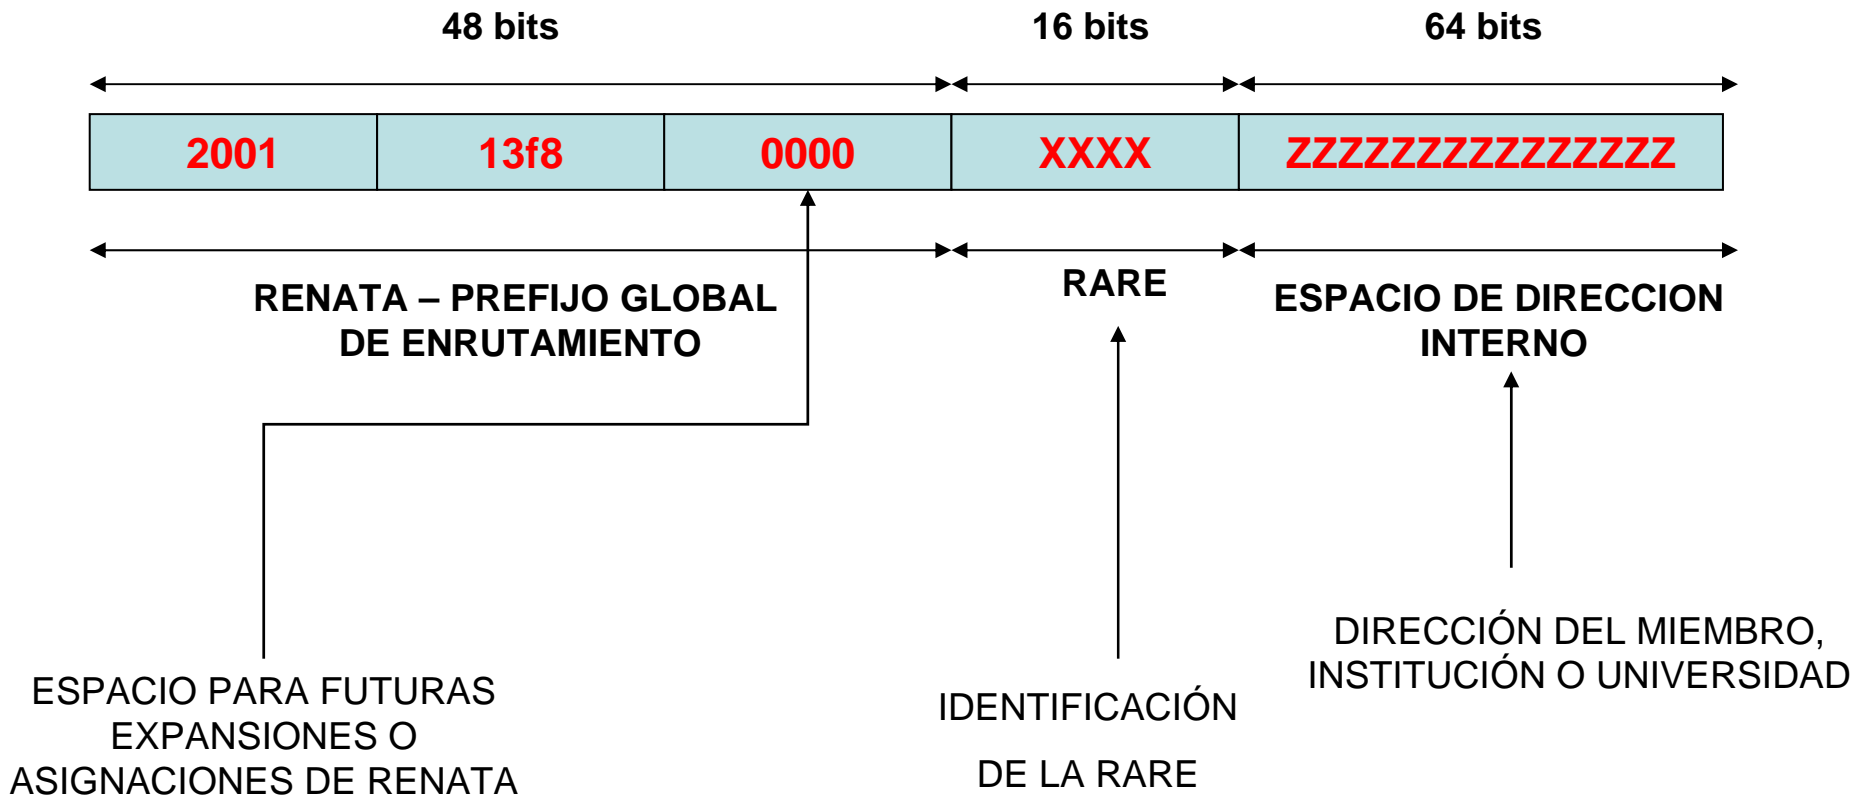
48 bits

16 bits

64 bits

| 2001 | 13f8 | 0000 | XXXX | ZZZZZZZZZZZZZZZZ |
|---|---|---|---|---|

RENATA – PREFIJO GLOBAL DE ENRUTAMIENTO

RARE

ESPACIO DE DIRECCION INTERNO

ESPACIO PARA FUTURAS EXPANSIONES O ASIGNACIONES DE RENATA

IDENTIFICACIÓN DE LA RARE

DIRECCIÓN DEL MIEMBRO, INSTITUCIÓN O UNIVERSIDAD